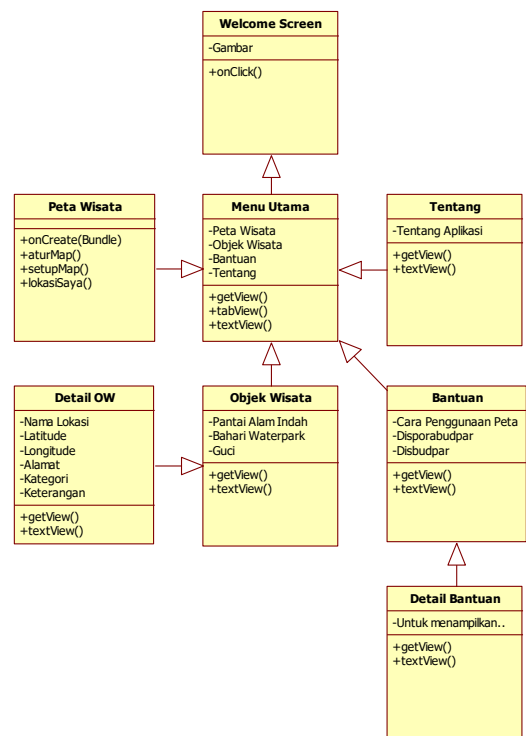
Welcome Screen
-Gambar
+onClick()

Peta Wisata
+onCreate(Bundle)
+aturMap()
+setupMap()
+lokasiSaya()

Menu Utama
-Peta Wisata
-Objek Wisata
-Bantuan
-Tentang
+getView()
+tabView()
+textView()

Tentang
-Tentang Aplikasi
+getView()
+textView()

Detail OW
-Nama Lokasi
-Latitude
-Longitude
-Alamat
-Kategori
-Keterangan
+getView()
+textView()

Objek Wisata
-Pantai Alam Indah
-Bahari Waterpark
-Guci
+getView()
+textView()

Bantuan
-Cara Penggunaan Peta
-Disporabudpar
-Disbudpar
+getView()
+textView()

Detail Bantuan
-Untuk menampilkan..
+getView()
+textView()